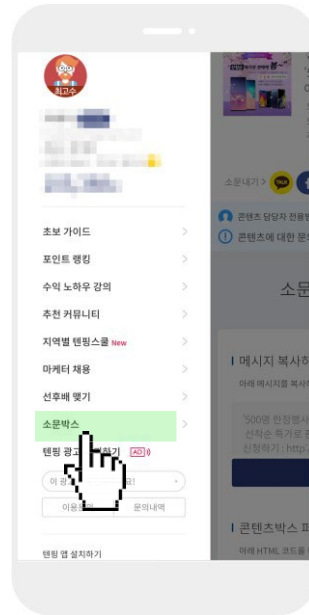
최고수

초보 가이드
포인트 랭킹
수익 노하우 강의
추천 커뮤니티
지역별 텐핑스쿨 New
마케터 채용
선후배 맺기
소문박스
텐핑 광고 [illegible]하기 AD
이 광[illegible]
이용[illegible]
문의내역
텐핑 앱 설치하기

소문내기
콘텐츠 담당자 전용
콘텐츠에 대한 문
소문
메시지 복사하
아래 메시지를 복사
"500명 한정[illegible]
선착순 특가로
신청하기 : http
콘텐츠박스 퍼
아래 HTML 코드를